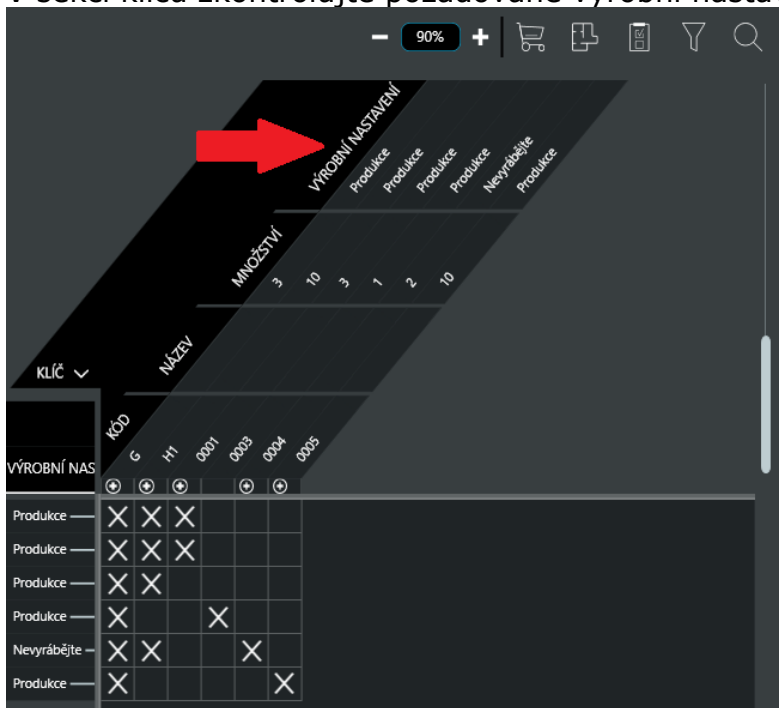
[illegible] zkontrolujte požadované výrobní nasta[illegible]

90%

VÝROBNÍ NASTAVENÍ
Produkce
Produkce
Produkce
Produkce
Nevyrábějte
Produkce

MNOŽSTVÍ
3
10
3
1
2
10

KLÍČ

NÁZEV

KÓD
G
H1
0001
0003
0004
0005

VÝROBNÍ NAS

| | | | | | | |
|---|---|---|---|---|---|---|
| Produkce | X | X | X | | | |
| Produkce | X | X | X | | | |
| Produkce | X | X | | | | |
| Produkce | X | | | X | | |
| Nevyrábějte | X | X | | | X | |
| Produkce | X | | | | | X |